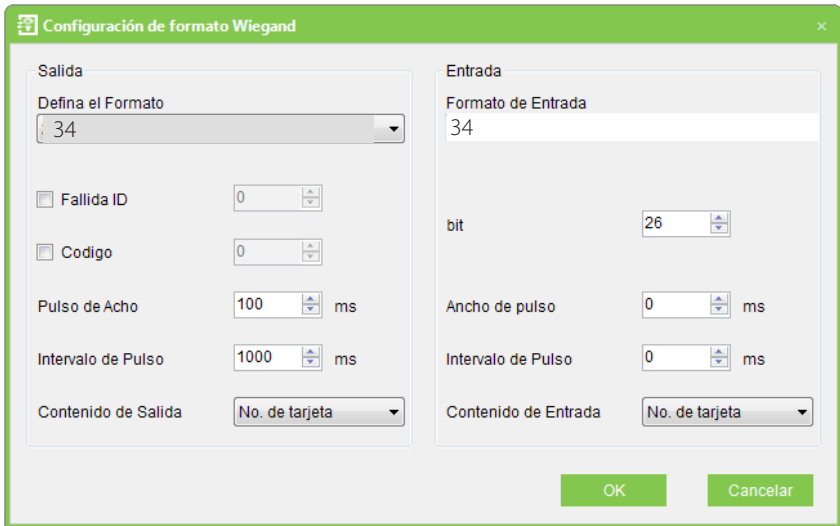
Configuración de formato Wiegand

×

Salida

Defina el Formato

34

Fallida ID

0

Codigo

0

Pulso de Acho

100

ms

Intervalo de Pulso

1000

ms

Contenido de Salida

No. de tarjeta

Entrada

Formato de Entrada

34

bit

26

Ancho de pulso

0

ms

Intervalo de Pulso

0

ms

Contenido de Entrada

No. de tarjeta

OK

Cancelar